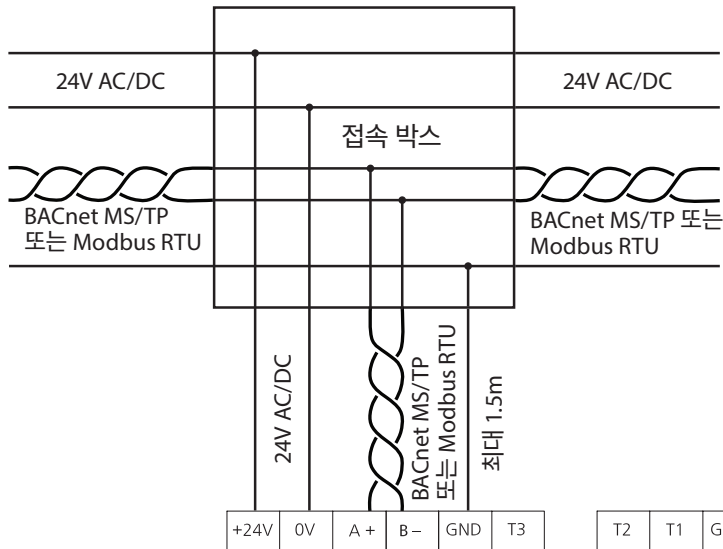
24V AC/DC

24V AC/DC

접속 박스

BACnet MS/TP 또는 Modbus RTU

BACnet MS/TP 또는 Modbus RTU

24V AC/DC

BACnet MS/TP 또는 Modbus RTU

최대 1.5m

| +24V | 0V | A + | B – | GND | T3 |
|---|---|---|---|---|---|

| T2 | T1 | G |
|---|---|---|